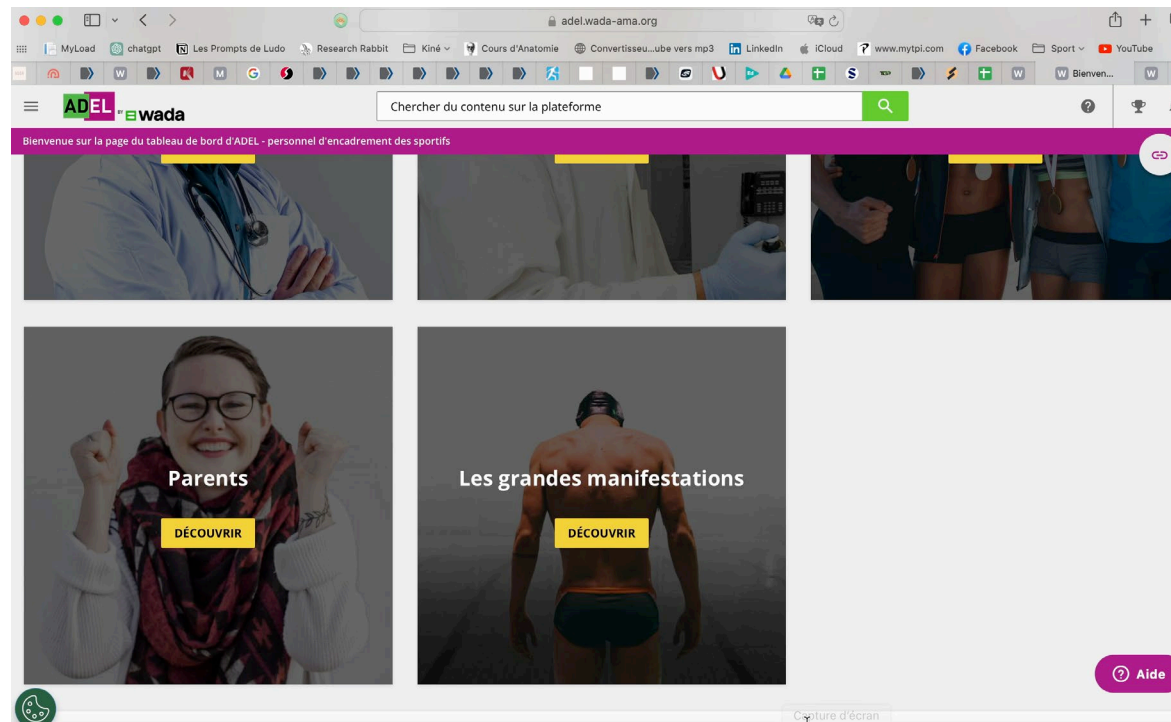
adel.wada-ama.org

MyLoad chatgpt Les Prompts de Ludo Research Rabbit Kiné Cours d'Anatomie Convertisseu...ube vers mp3 LinkedIn iCloud www.mytpi.com Facebook Sport YouTube

Bienven...

ADEL wada

Chercher du contenu sur la plateforme

Bienvenue sur la page du tableau de bord d'ADEL - personnel d'encadrement des sportifs

Parents

DÉCOUVRIR

Les grandes manifestations

DÉCOUVRIR

Aide

Capture d'écran